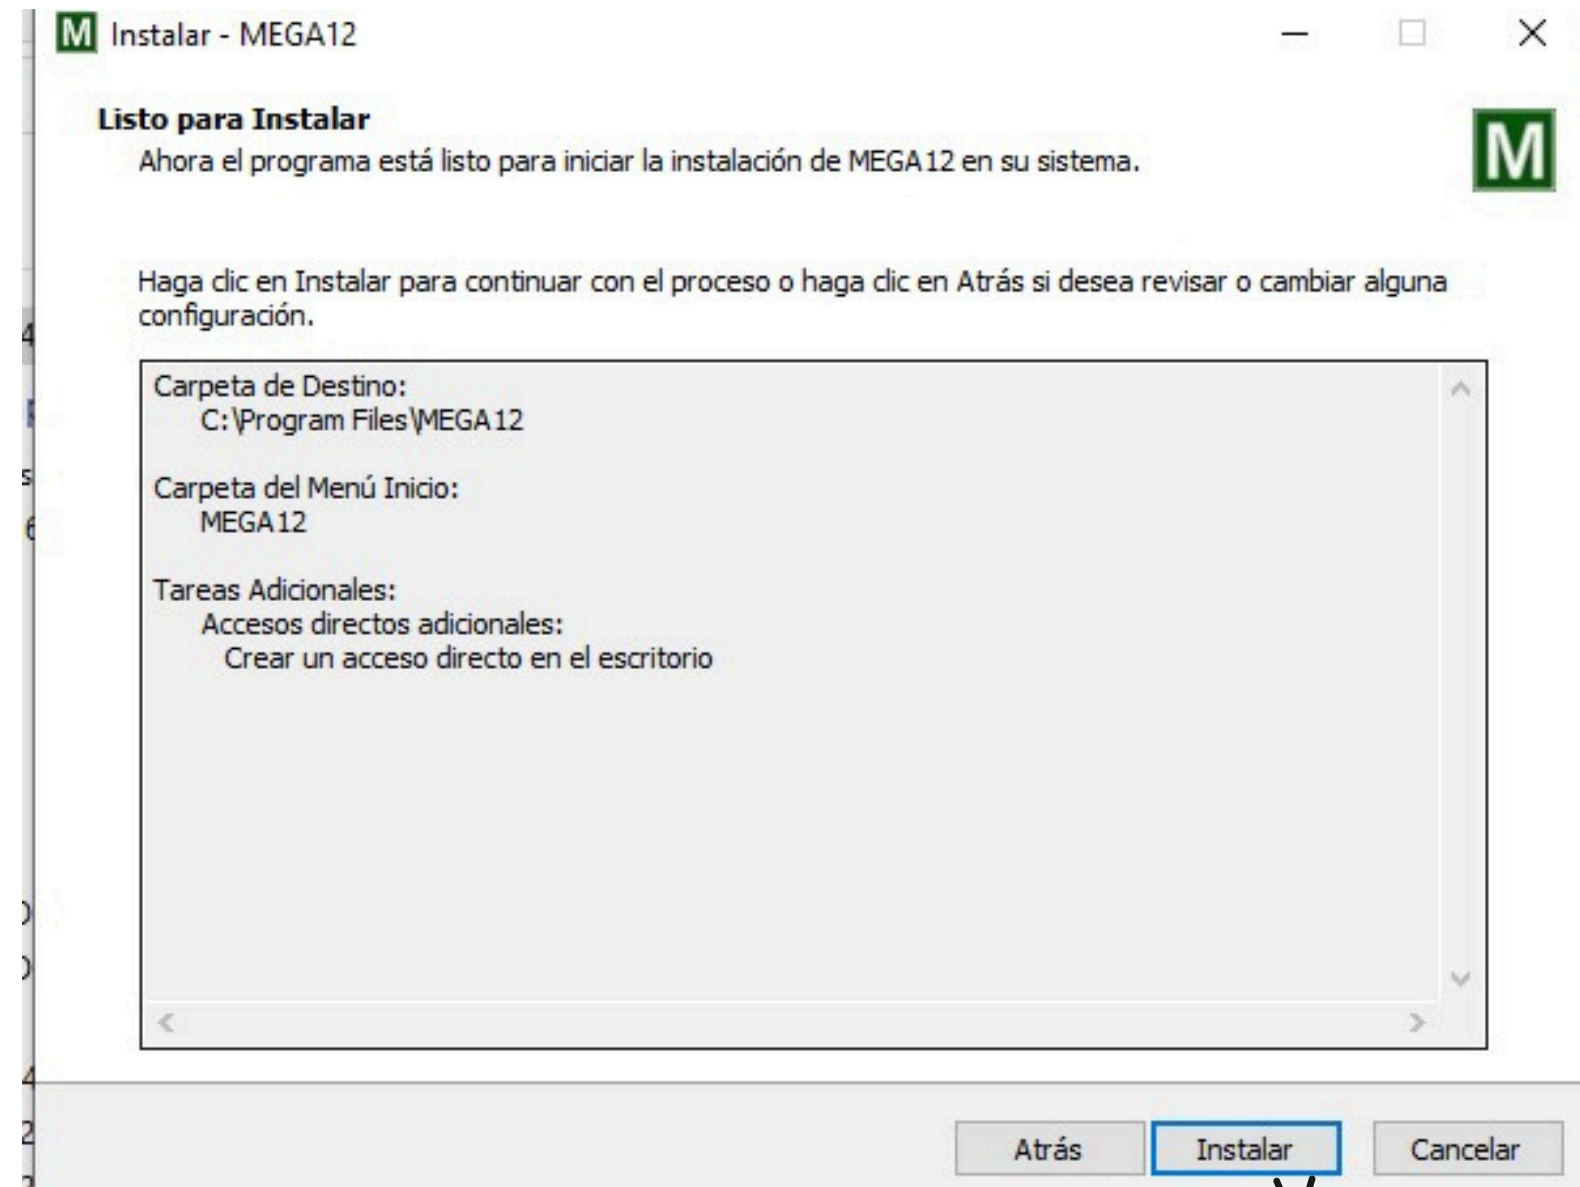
M Instalar - MEGA12

Listo para Instalar
Ahora el programa está listo para iniciar la instalación de MEGA12 en su sistema.

M

Haga clic en Instalar para continuar con el proceso o haga clic en Atrás si desea revisar o cambiar alguna configuración.

Carpeta de Destino:
C:\Program Files\MEGA12

Carpeta del Menú Inicio:
MEGA12

Tareas Adicionales:
Accesos directos adicionales:
Crear un acceso directo en el escritorio

Atrás
Instalar
Cancelar